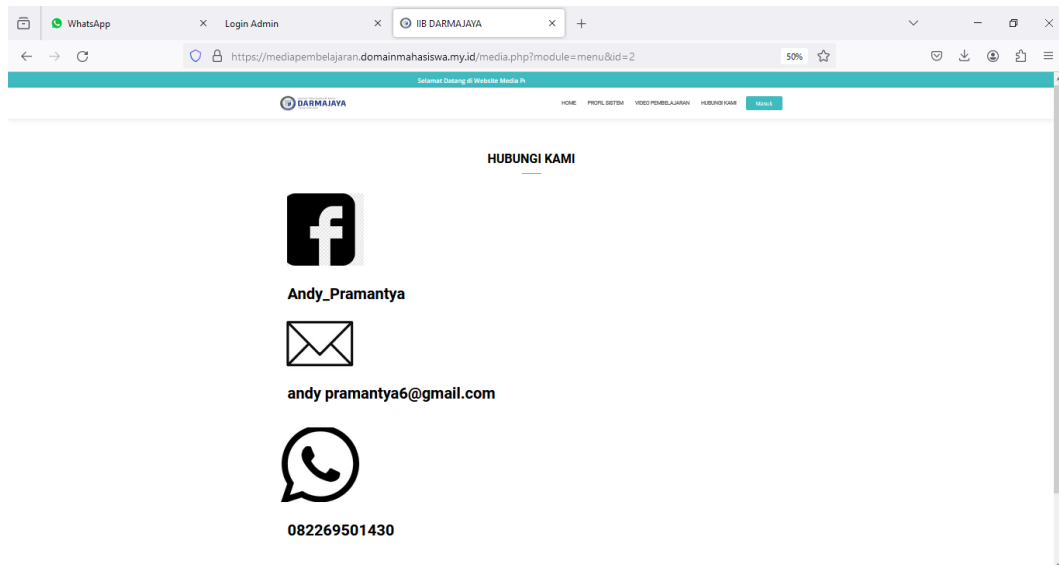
WhatsApp
Login Admin
IIB DARMAJAYA
https://mediapembelajaran.domainmahasiswa.my.id/media.php?module=menu&id=2
50%

Selamat Datang di Website Media Pı

DARMAJAYA
HOME PROFIL SISTEM VIDEO PEMBELAJARAN HUBUNGI KAMI Masuk

HUBUNGI KAMI

Andy_Pramantya

andy pramantya6@gmail.com

082269501430